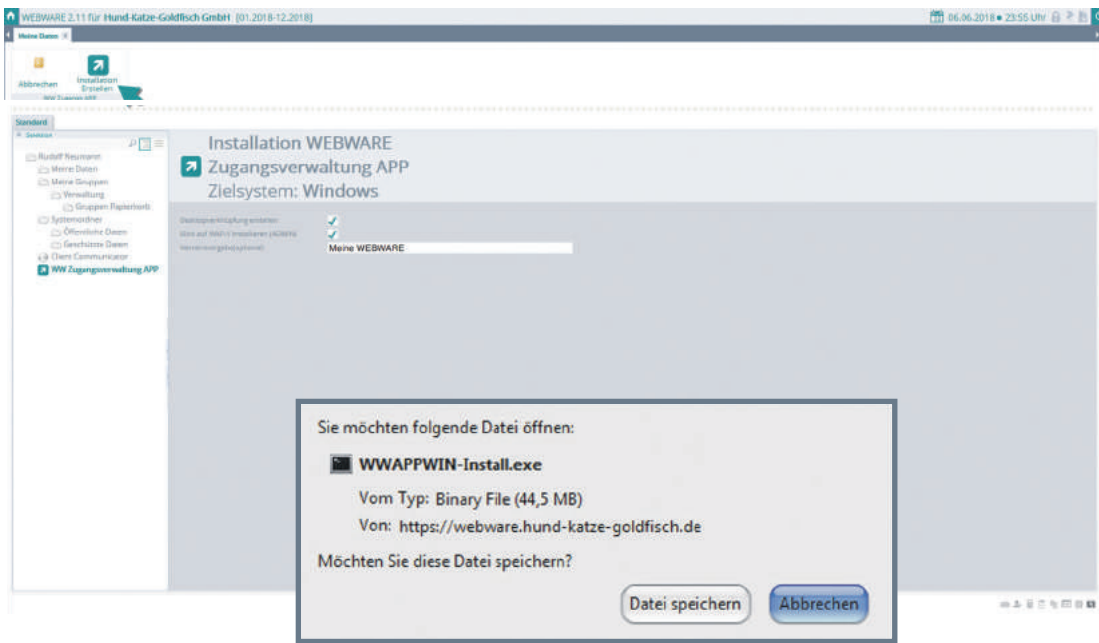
WEBWARE 2.11 für Hund-Katze-Goldfisch GmbH [01.2018-12.2018]

06.06.2018 • 23:55 Uhr

Meine Daten

Abbrechen

Installation Erstellen

WW Zugangs APP

Standard

Sitzation

Rudolf Neumann
Meine Daten
Meine Gruppen
Verwaltung
Gruppen Papierkorb
Systemordner
Öffentliche Daten
Geschützte Daten
Client Communicator
WW Zugangsverwaltung APP

Installation WEBWARE
Zugangsverwaltung APP
Zielsystem: Windows

Desktopverknüpfung anlegen
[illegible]
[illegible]

Meine WEBWARE

Sie möchten folgende Datei öffnen:

WWAPPWIN-Install.exe

Vom Typ: Binary File (44,5 MB)

Von: https://webware.hund-katze-goldfisch.de

Möchten Sie diese Datei speichern?

Datei speichern

Abbrechen